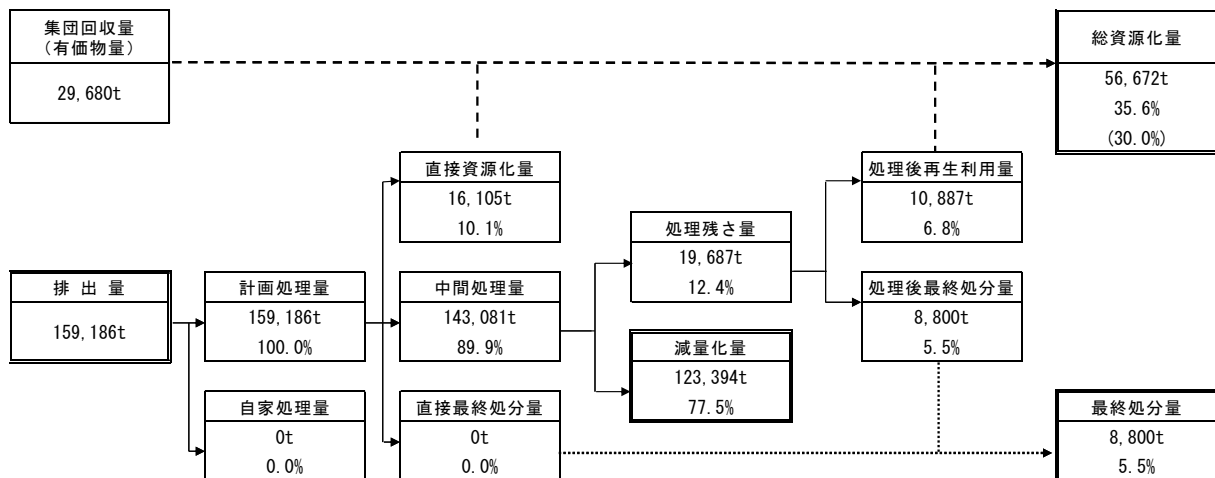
集団回収量
（有価物量）
29,680t

総資源化量
56,672t
35.6%
(30.0%)

直接資源化量
16,105t
10.1%

処理後再生利用量
10,887t
6.8%

処理残さ量
19,687t
12.4%

排 出 量
159,186t

計画処理量
159,186t
100.0%

中間処理量
143,081t
89.9%

処理後最終処分量
8,800t
5.5%

減量化量
123,394t
77.5%

自家処理量
0t
0.0%

直接最終処分量
0t
0.0%

最終処分量
8,800t
5.5%